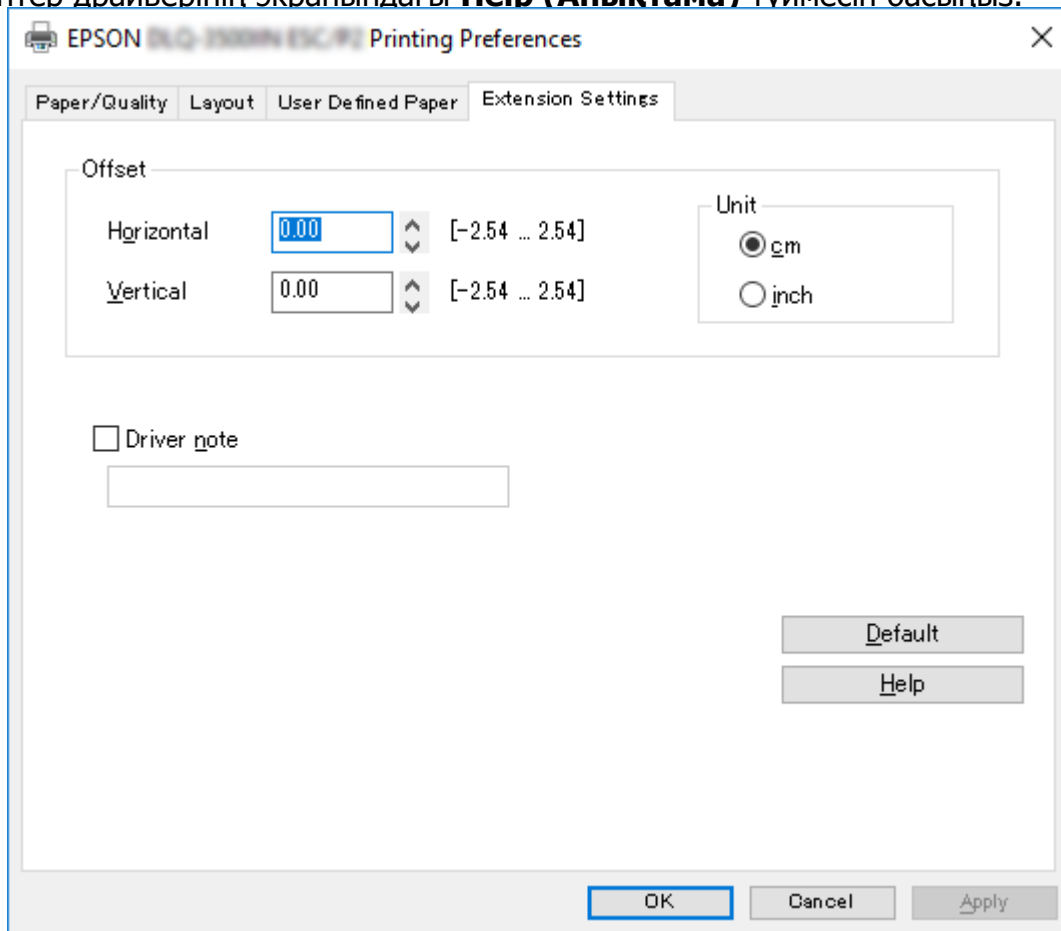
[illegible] драйверінің экранындағы **Help (Анықтама)** түймесін басыңыз.

EPSON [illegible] Printing Preferences

Paper/Quality | Layout | User Defined Paper | Extension Settings

Offset

Horizontal 0.00 [−2.54 ... 2.54]

Vertical 0.00 [−2.54 ... 2.54]

Unit

cm

inch

Driver note

Default

Help

OK Cancel Apply